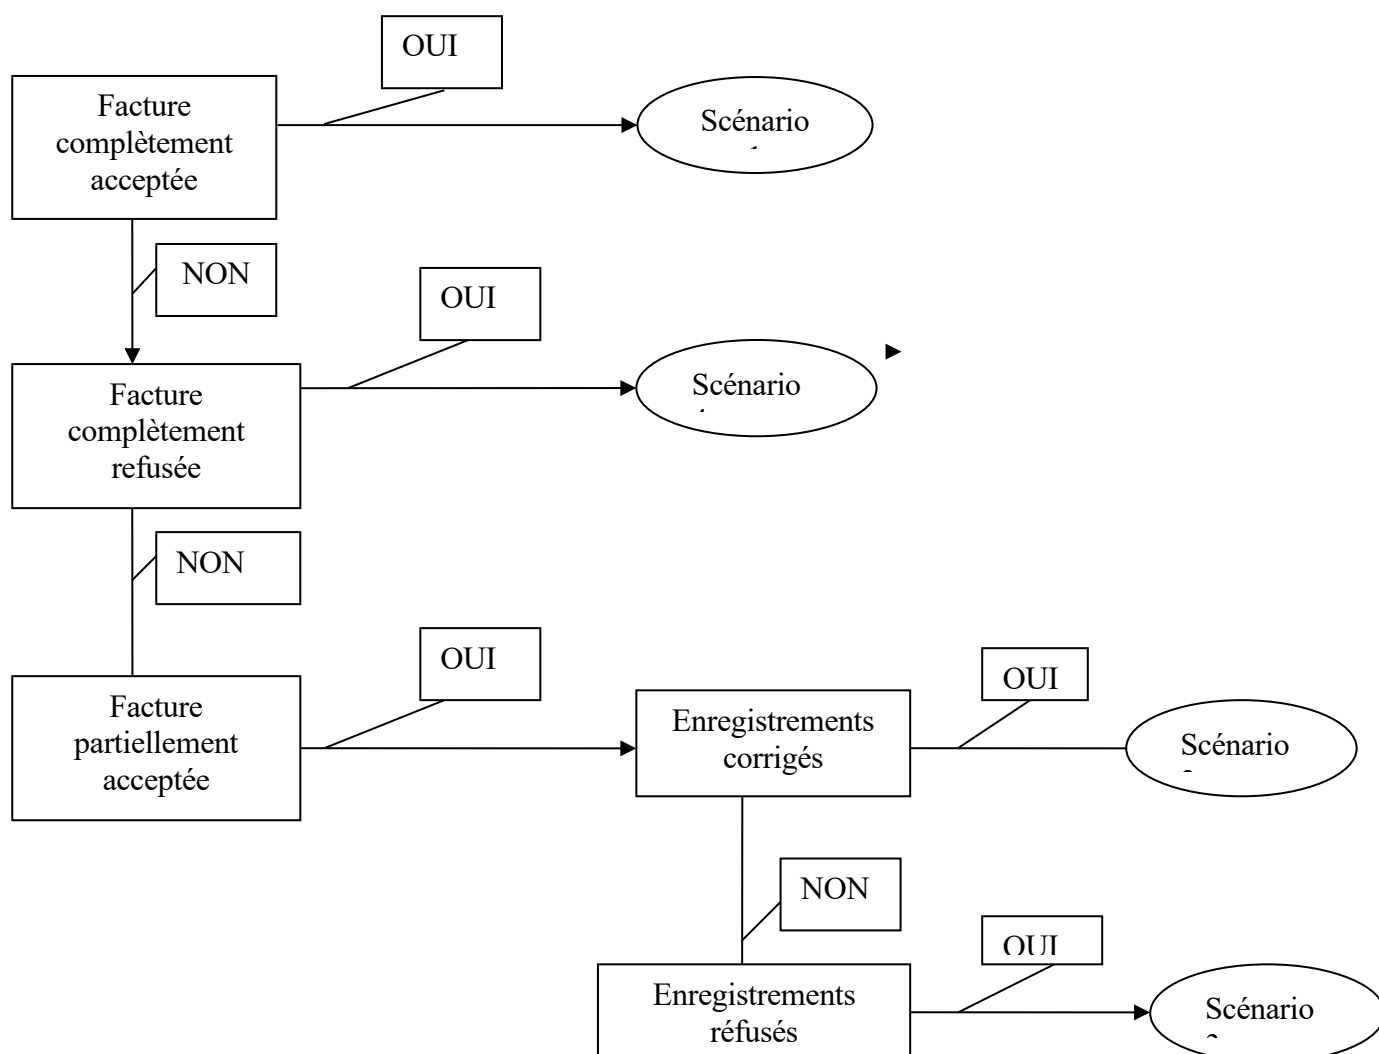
OUI

Facture complètement acceptée

Scénario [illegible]

NON

OUI

Facture complètement refusée

Scénario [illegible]

NON

OUI

Facture partiellement acceptée

Enregistrements corrigés

OUI

Scénario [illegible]

NON

OUI

Enregistrements réfusés

Scénario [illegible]